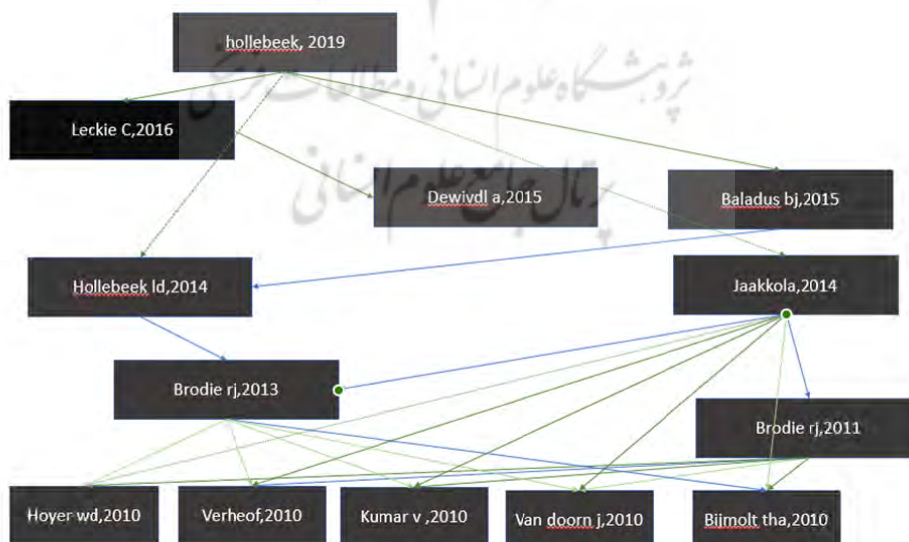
hollebeek, 2019

Leckie C,2016

Dewivdl a,2015

Baladus bj,2015

Hollebeek ld,2014

Jaakkola,2014

Brodie rj,2013

Brodie rj,2011

Hoyer wd,2010

Verheof,2010

Kumar v ,2010

Van doorn j,2010

Bijmolt tha,2010

پژوهشگاه علوم انسانی و مطالعات فرهنگی
پرتال جامع علوم انسانی